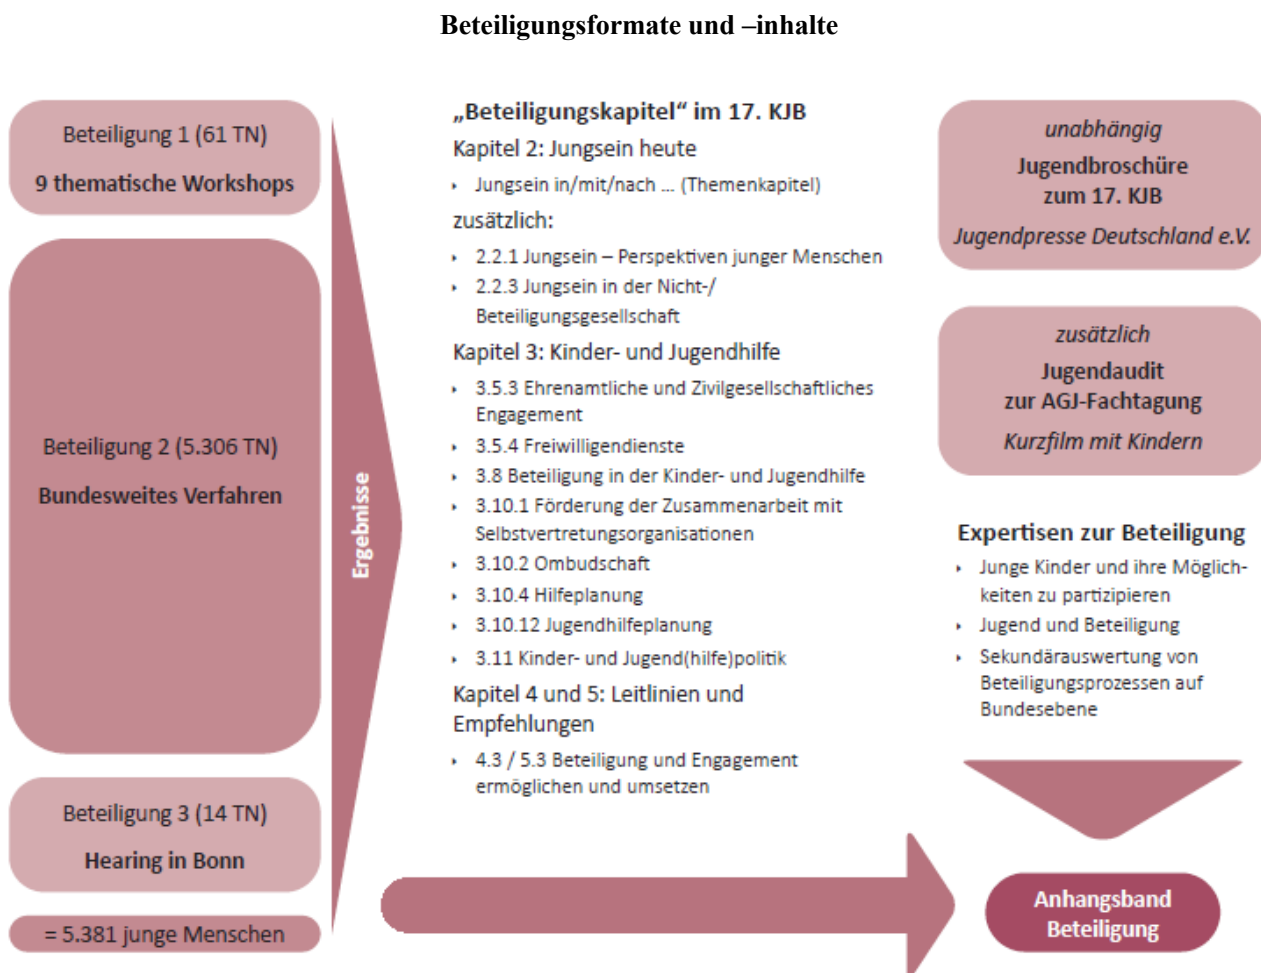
Beteiligungsformate und –inhalte

Beteiligung 1 (61 TN)

9 thematische Workshops

Beteiligung 2 (5.306 TN)

Bundesweites Verfahren

Beteiligung 3 (14 TN)

Hearing in Bonn

= 5.381 junge Menschen

Ergebnisse

„Beteiligungskapitel" im 17. KJB

Kapitel 2: Jungsein heute

- Jungsein in/mit/nach ... (Themenkapitel)

zusätzlich:

- 2.2.1 Jungsein – Perspektiven junger Menschen
- 2.2.3 Jungsein in der Nicht-/ Beteiligungsgesellschaft

Kapitel 3: Kinder- und Jugendhilfe

- 3.5.3 Ehrenamtliche und Zivilgesellschaftliches Engagement
- 3.5.4 Freiwilligendienste
- 3.8 Beteiligung in der Kinder- und Jugendhilfe
- 3.10.1 Förderung der Zusammenarbeit mit Selbstvertretungsorganisationen
- 3.10.2 Ombudschaft
- 3.10.4 Hilfeplanung
- 3.10.12 Jugendhilfeplanung
- 3.11 Kinder- und Jugend(hilfe)politik

Kapitel 4 und 5: Leitlinien und Empfehlungen

- 4.3 / 5.3 Beteiligung und Engagement ermöglichen und umsetzen

unabhängig

Jugendbroschüre zum 17. KJB

Jugendpresse Deutschland e.V.

zusätzlich

Jugendaudit zur AGJ-Fachtagung

Kurzfilm mit Kindern

Expertisen zur Beteiligung

- Junge Kinder und ihre Möglichkeiten zu partizipieren
- Jugend und Beteiligung
- Sekundärauswertung von Beteiligungsprozessen auf Bundesebene

Anhangsband Beteiligung